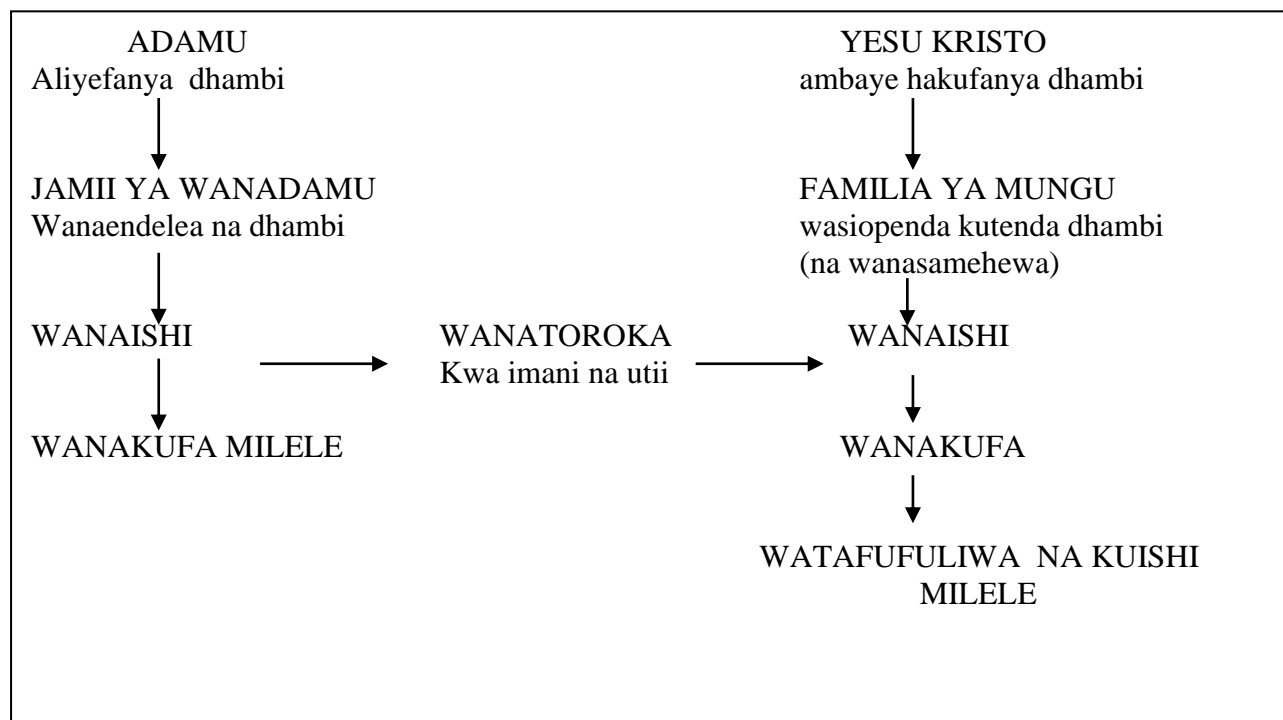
ADAMU
Aliyefanya dhambi

JAMII YA WANADAMU
Wanaendelea na dhambi

WANAISHI

WANAKUFA MILELE

WANATOROKA
Kwa imani na utii

YESU KRISTO
ambaye hakufanya dhambi

FAMILIA YA MUNGU
wasiopenda kutenda dhambi
(na wanasamehewa)

WANAISHI

WANAKUFA

WATAFUFULIWA NA KUISHI MILELE